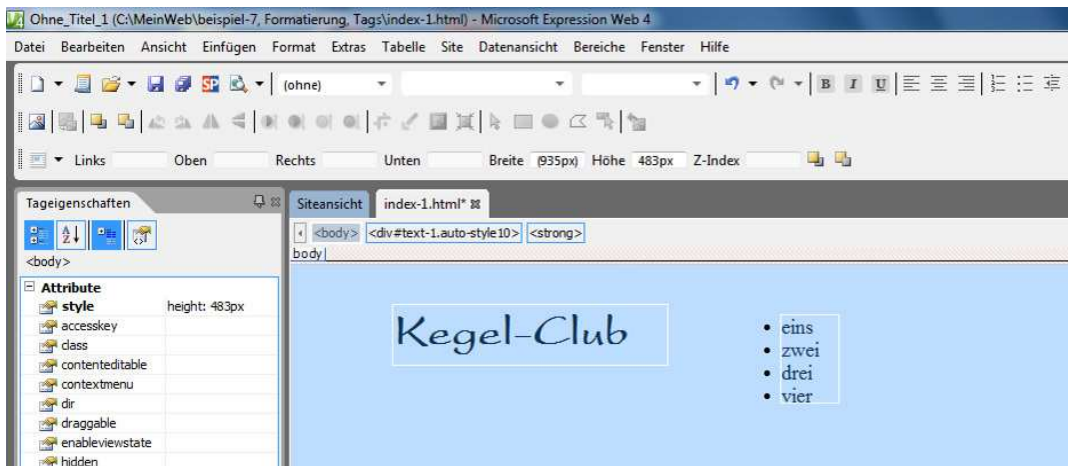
Ohne_Titel_1 (C:\MeinWeb\beispiel-7, Formatierung, Tags\index-1.html) - Microsoft Expression Web 4

Datei Bearbeiten Ansicht Einfügen Format Extras Tabelle Site Datenansicht Bereiche Fenster Hilfe

(ohne)

B I U

Links Oben Rechts Unten Breite (935px) Höhe 483px Z-Index

Tageigenschaften

<body>

Attribute

| | |
|---|---|
| style | height: 483px |
| accesskey | |
| class | |
| contenteditable | |
| contextmenu | |
| dir | |
| draggable | |
| enableviewstate | |
| hidden | |

Siteansicht index-1.html*

<body> <div#text-1.auto-style10> <strong>

body

Kegel-Club

- eins
- zwei
- drei
- vier